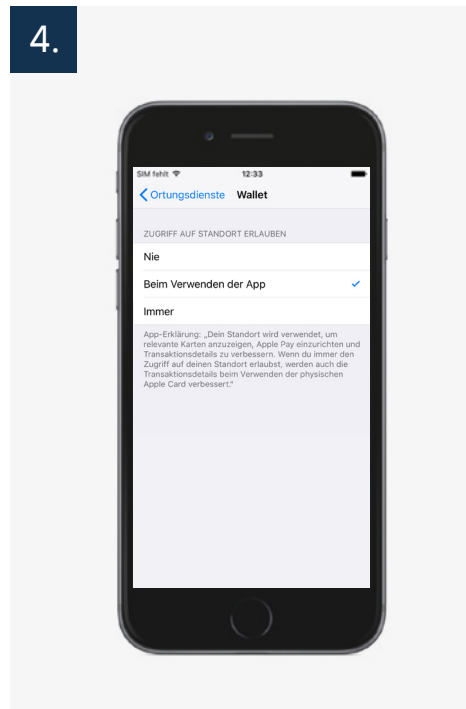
4.

SIM fehlt 12:33

Ortungsdienste Wallet

ZUGRIFF AUF STANDORT ERLAUBEN

Nie

Beim Verwenden der App

Immer

App-Erklärung: „Dein Standort wird verwendet, um relevante Karten anzuzeigen, Apple Pay einzurichten und Transaktionsdetails zu verbessern. Wenn du immer den Zugriff auf deinen Standort erlaubst, werden auch die Transaktionsdetails beim Verwenden der physischen Apple Card verbessert."